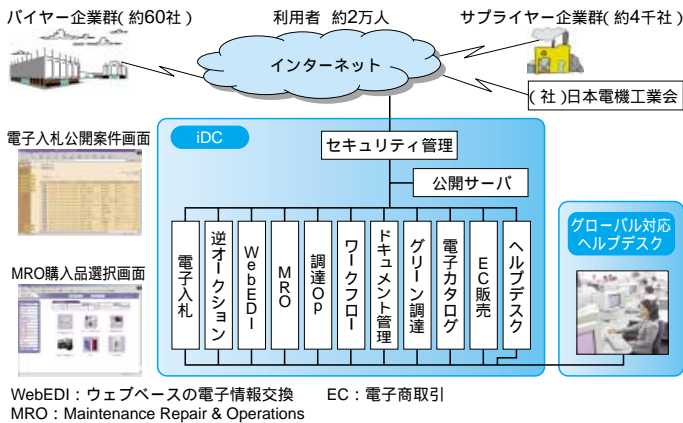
バイヤー企業群(約60社)

利用者 約2万人

サプライヤー企業群(約4千社)

インターネット

(社)日本電機工業会

電子入札公開案件画面

MRO購入品選択画面

iDC

セキュリティ管理

公開サーバ

電子入札

逆オークション

WebEDI

MRO

調達Op

ワークフロー

ドキュメント管理

グリーン調達

電子カタログ

EC販売

ヘルプデスク

グローバル対応ヘルプデスク

WebEDI:ウェブベースの電子情報交換　EC:電子商取引
MRO:Maintenance Repair & Operations